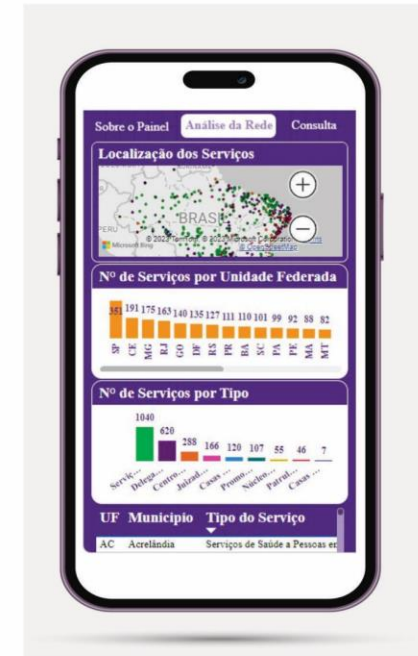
Sobre o Painel Análise da Rede Consulta

Localização dos Serviços

PERU BRASIL

+

−

Microsoft Bing © 2022 TomTom © 2022 Microsoft Corp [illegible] © OpenStreetMap

Nº de Serviços por Unidade Federada

| 351 | 191 | 175 | 163 | 140 | 135 | 127 | 111 | 110 | 101 | 99 | 92 | 88 | 82 |
|---|---|---|---|---|---|---|---|---|---|---|---|---|---|
| SP | CE | MG | RJ | GO | DF | RS | PR | BA | SC | PA | PE | MA | MT |

Nº de Serviços por Tipo

| 1040 | 620 | 288 | 166 | 120 | 107 | 55 | 46 | 7 |
|---|---|---|---|---|---|---|---|---|
| Servi... | Delega... | Centro... | Juizad... | Casas ... | Promo... | Núcleo... | Patrul... | Casas ... |

| UF | Municipio | Tipo do Serviço |
|---|---|---|
| AC | Acrelândia | Serviços de Saúde a Pessoas er |